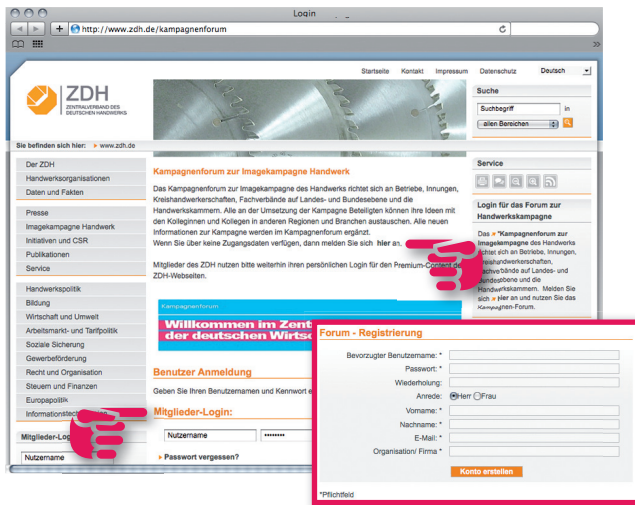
Login

http://www.zdh.de/kampagnenforum

Startseite Kontakt Impressum Datenschutz Deutsch

ZDH
ZENTRALVERBAND DES DEUTSCHEN HANDWERKS

Suche
Suchbegriff in
allen Bereichen

Sie befinden sich hier: www.zdh.de

Der ZDH
Handwerksorganisationen
Daten und Fakten

Presse
Imagekampagne Handwerk
Initiativen und CSR
Publikationen
Service

Handwerkspolitik
Bildung
Wirtschaft und Umwelt
Arbeitsmarkt- und Tarifpolitik
Soziale Sicherung
Gewerbeförderung
Recht und Organisation
Steuern und Finanzen
Europapolitik
Informationstech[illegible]

Mitglieder-Lo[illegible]
Nutzername

Kampagnenforum zur Imagekampagne Handwerk

Das Kampagnenforum zur Imagekampagne des Handwerks richtet sich an Betriebe, Innungen, Kreishandwerkerschaften, Fachverbände auf Landes- und Bundesebene und die Handwerkskammern. Alle an der Umsetzung der Kampagne Beteiligten können ihre Ideen mit den Kolleginnen und Kollegen in anderen Regionen und Branchen austauschen. Alle neuen Informationen zur Kampagne werden im Kampagnenforum ergänzt.
Wenn Sie über keine Zugangsdaten verfügen, dann melden Sie sich hier an.

Mitglieder des ZDH nutzen bitte weiterhin ihren persönlichen Login für den Premium-Content de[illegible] ZDH-Webseiten.

Kampagnenforum
Willkommen im Zent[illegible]
der deutschen Wirtsc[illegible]

Benutzer Anmeldung
Geben Sie Ihren Benutzernamen und Kennwort e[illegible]

Mitglieder-Login:
Nutzername ••••••••
Passwort vergessen?

Service

Login für das Forum zur Handwerkskampagne
Das Kampagnenforum zur Imagekampagne des Handwerks richtet sich an Betriebe, Innungen, Kreishandwerkerschaften, Fachverbände auf Landes- und Bundesebene und die Handwerkskammern. Melden Sie sich hier an und nutzen Sie das Kampagnen-Forum.

Forum - Registrierung
Bevorzugter Benutzername: *
Passwort: *
Wiederholung:
Anrede: Herr Frau
Vorname: *
Nachname: *
E-Mail: *
Organisation/ Firma *
Konto erstellen
*Pflichtfeld